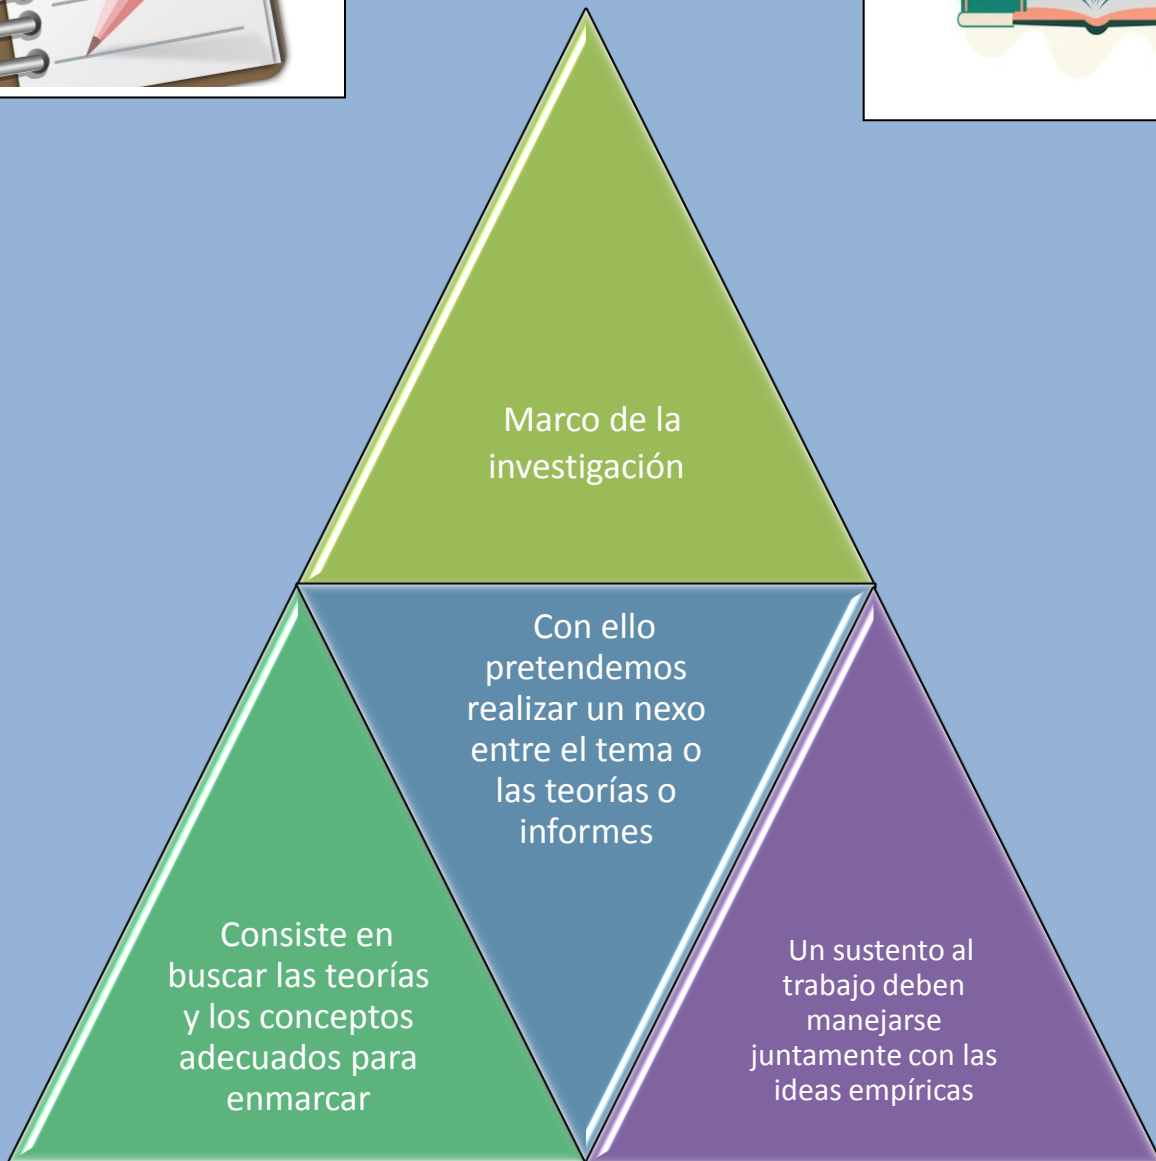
Marco de la investigación

Con ello pretendemos realizar un nexo entre el tema o las teorías o informes

Consiste en buscar las teorías y los conceptos adecuados para enmarcar

Un sustento al trabajo deben manejarse juntamente con las ideas empíricas